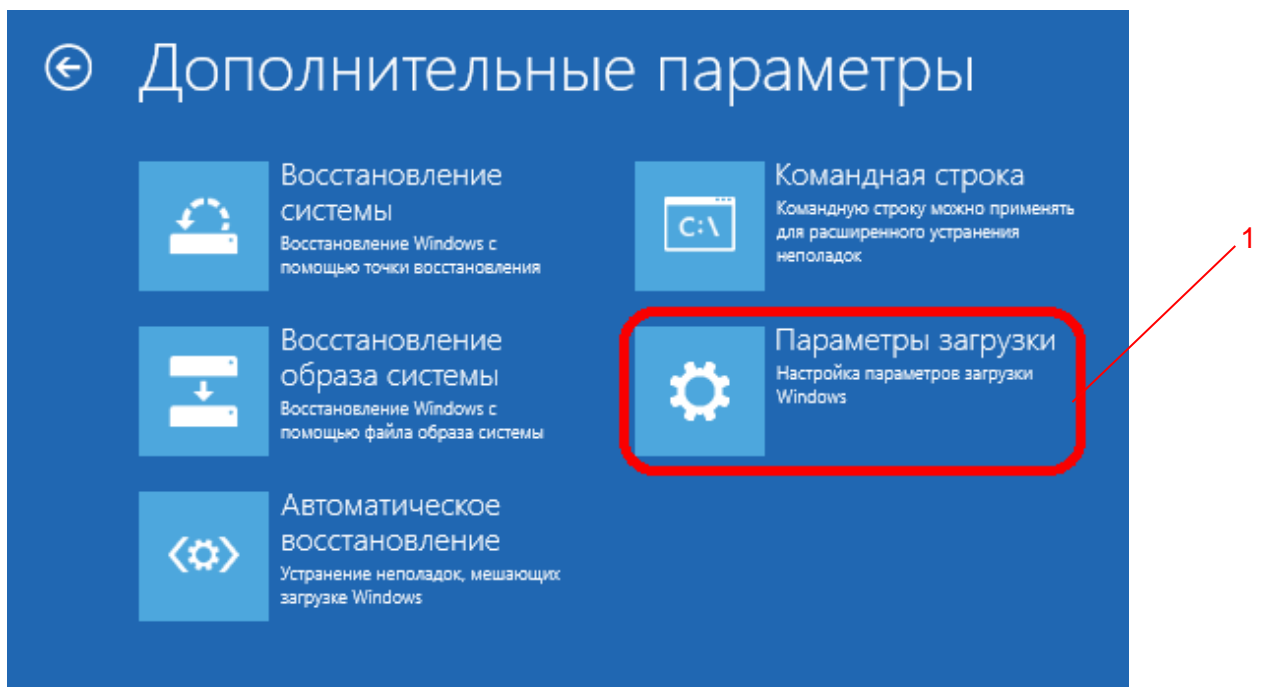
Дополнительные параметры

Восстановление системы
Восстановление Windows с помощью точки восстановления

Восстановление образа системы
Восстановление Windows с помощью файла образа системы

Автоматическое восстановление
Устранение неполадок, мешающих загрузке Windows

C:\
Командная строка
Командную строку можно применять для расширенного устранения неполадок

Параметры загрузки
Настройка параметров загрузки Windows

1